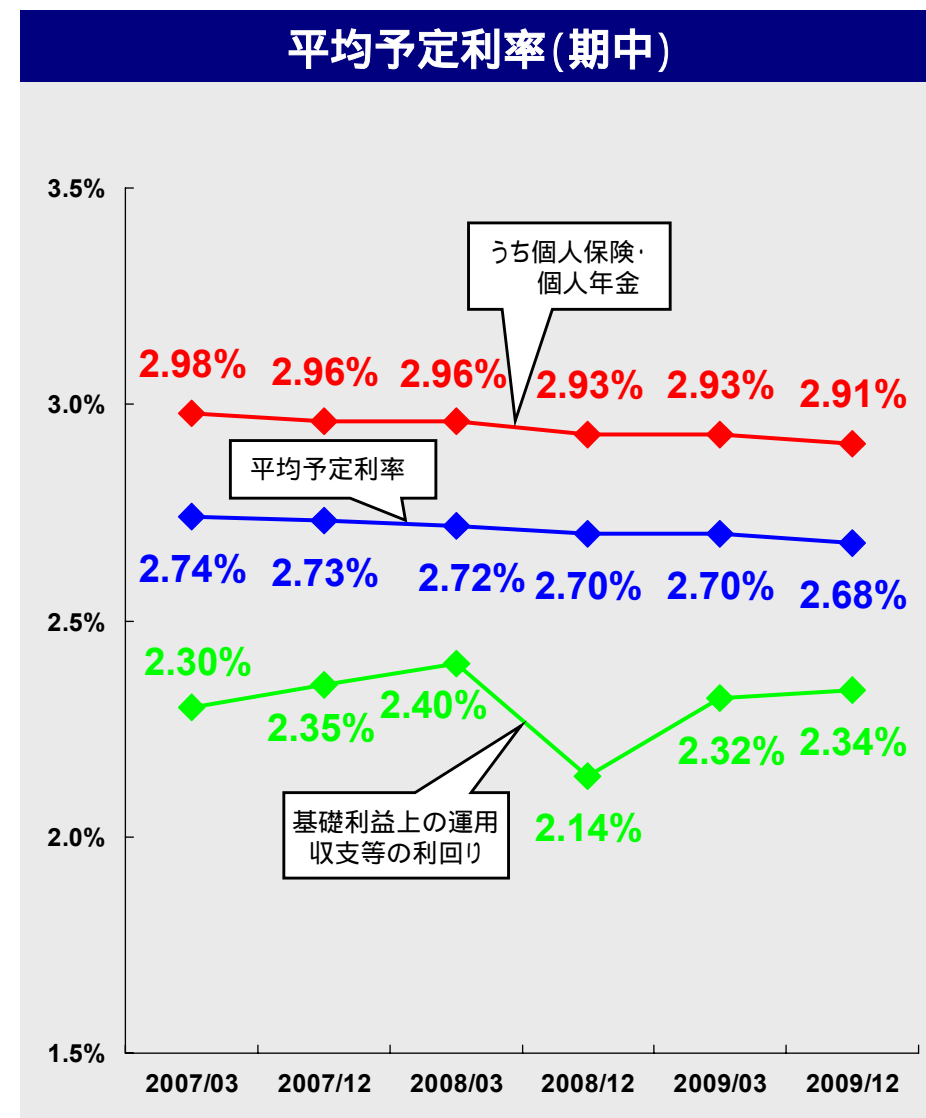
平均予定利率(期中)

3.5%
3.0%
2.5%
2.0%
1.5%

うち個人保険・
個人年金

2.98% 2.96% 2.96% 2.93% 2.93% 2.91%

平均予定利率

2.74% 2.73% 2.72% 2.70% 2.70% 2.68%

2.30% 2.35% 2.40% 2.14% 2.32% 2.34%

基礎利益上の運用
収支等の利回り

2007/03 2007/12 2008/03 2008/12 2009/03 2009/12